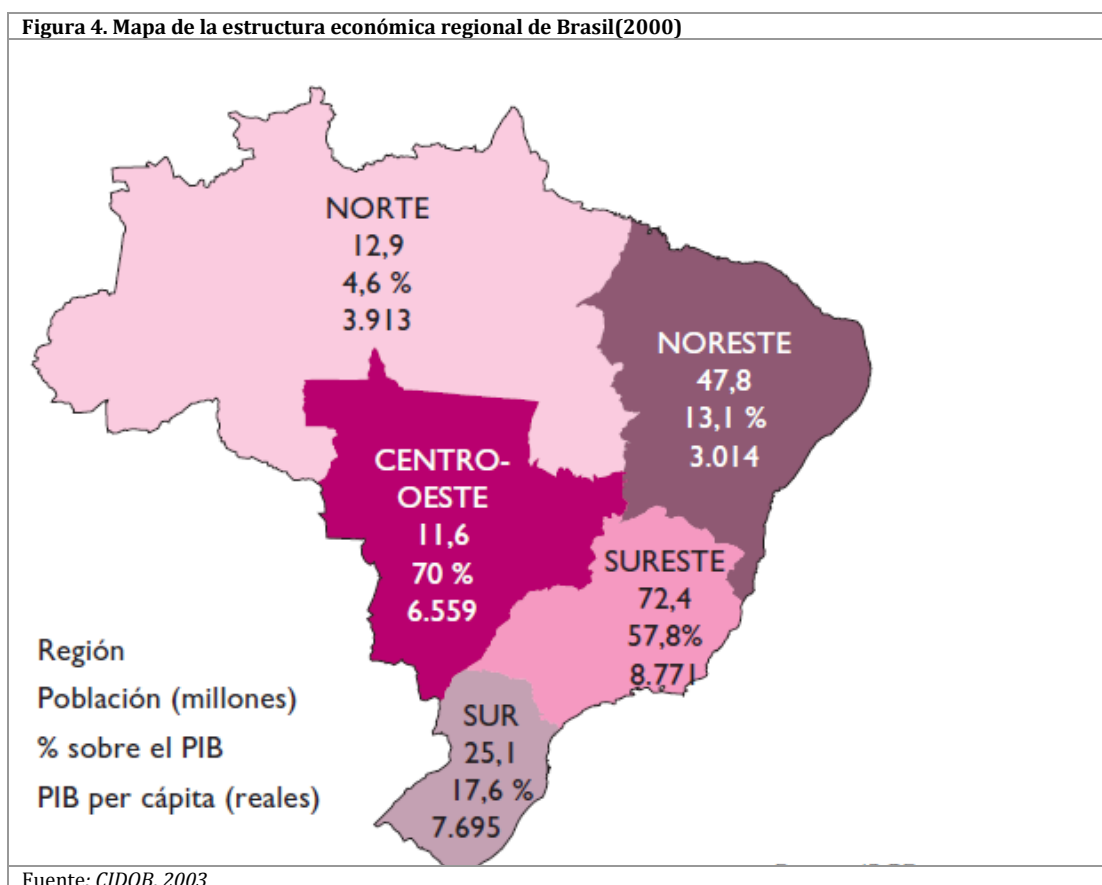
Figura 4. Mapa de la estructura económica regional de Brasil(2000)

NORTE
12,9
4,6 %
3.913

NORESTE
47,8
13,1 %
3.014

CENTRO-OESTE
11,6
70 %
6.559

SURESTE
72,4
57,8%
8.771

SUR
25,1
17,6 %
7.695

Región
Población (millones)
% sobre el PIB
PIB per cápita (reales)

Fuente: CIDOB, 2003